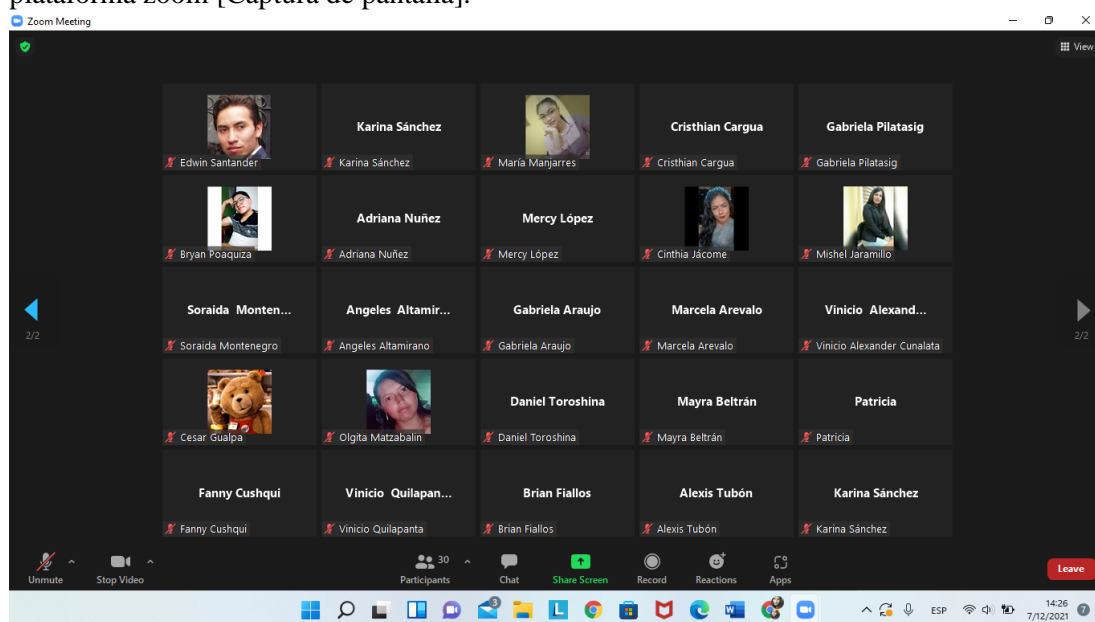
plataforma zoom [Captura de pantalla].

Zoom Meeting

View

Edwin Santander

Karina Sánchez
Karina Sánchez

María Manjarres

Cristhian Cargua
Cristhian Cargua

Gabriela Pilatasig
Gabriela Pilatasig

Bryan Poaquiza

Adriana Nuñez
Adriana Nuñez

Mercy López
Mercy López

Cinthia Jácome

Mishel Jaramillo

2/2

Soraida Monten...
Soraida Montenegro

Angeles Altamir...
Angeles Altamirano

Gabriela Araujo
Gabriela Araujo

Marcela Arevalo
Marcela Arevalo

Vinicio Alexand...
Vinicio Alexander Cunalata

2/2

Cesar Gualpa

Olgita Matzabalin

Daniel Toroshina
Daniel Toroshina

Mayra Beltrán
Mayra Beltrán

Patricia
Patricia

Fanny Cushqui
Fanny Cushqui

Vinicio Quilapan...
Vinicio Quilapanta

Brian Fiallos
Brian Fiallos

Alexis Tubón
Alexis Tubón

Karina Sánchez
Karina Sánchez

Unmute | Stop Video | 30 Participants | Chat | Share Screen | Record | Reactions | Apps | Leave

ESP 14:26 7/12/2021